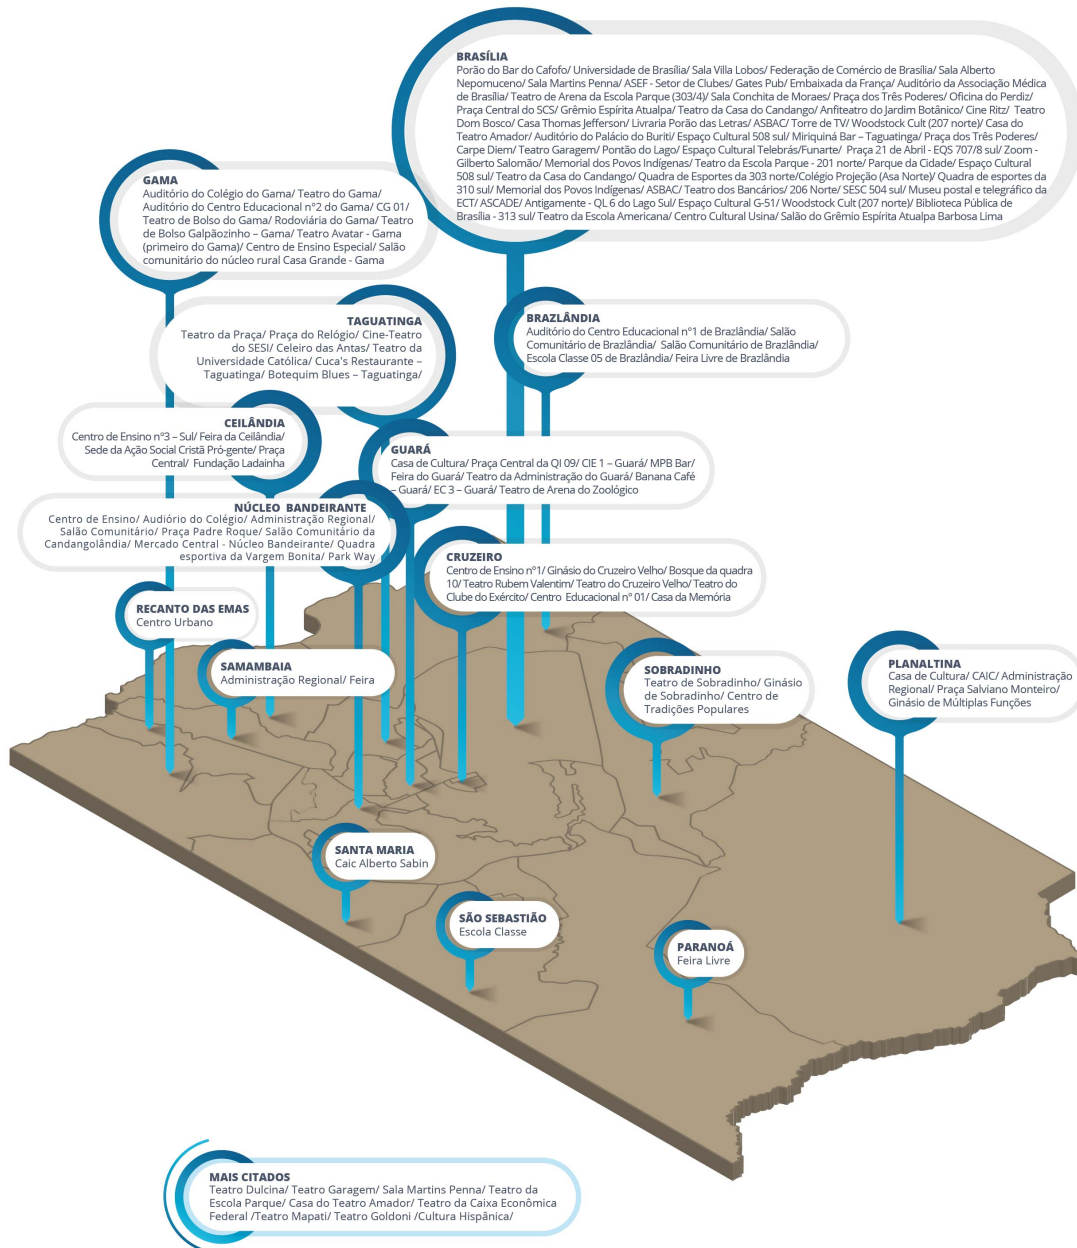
BRASÍLIA
Porão do Bar do Cafofo/ Universidade de Brasília/ Sala Villa Lobos/ Federação de Comércio de Brasília/ Sala Alberto Nepomuceno/ Sala Martins Penna/ ASEF - Setor de Clubes/ Gates Pub/ Embaixada da França/ Auditório da Associação Médica de Brasília/ Teatro de Arena da Escola Parque (303/4)/ Sala Conchita de Moraes/ Praça dos Três Poderes/ Oficina do Perdiz/ Praça Central do SCS/ Grêmio Espírita Atualpa/ Teatro da Casa do Candango/ Anfiteatro do Jardim Botânico/ Cine Ritz/ Teatro Dom Bosco/ Casa Thomas Jefferson/ Livraria Porão das Letras/ ASBAC/ Torre de TV/ Woodstock Cult (207 norte)/ Casa do Teatro Amador/ Auditório do Palácio do Buriti/ Espaço Cultural 508 sul/ Miriquiná Bar – Taguatinga/ Praça dos Três Poderes/ Carpe Diem/ Teatro Garagem/ Pontão do Lago/ Espaço Cultural Telebrás/Funarte/ Praça 21 de Abril - EQS 707/8 sul/ Zoom - Gilberto Salomão/ Memorial dos Povos Indígenas/ Teatro da Escola Parque - 201 norte/ Parque da Cidade/ Espaço Cultural 508 sul/ Teatro da Casa do Candango/ Quadra de Esportes da 303 norte/Colégio Projeção (Asa Norte)/ Quadra de esportes da 310 sul/ Memorial dos Povos Indígenas/ ASBAC/ Teatro dos Bancários/ 206 Norte/ SESC 504 sul/ Museu postal e telegráfico da ECT/ ASCADE/ Antigamente - QL 6 do Lago Sul/ Espaço Cultural G-51/ Woodstock Cult (207 norte)/ Biblioteca Pública de Brasília - 313 sul/ Teatro da Escola Americana/ Centro Cultural Usina/ Salão do Grêmio Espírita Atualpa Barbosa Lima

GAMA
Auditório do Colégio do Gama/ Teatro do Gama/ Auditório do Centro Educacional nº2 do Gama/ CG 01/ Teatro de Bolso do Gama/ Rodoviária do Gama/ Teatro de Bolso Galpãozinho – Gama/ Teatro Avatar - Gama (primeiro do Gama)/ Centro de Ensino Especial/ Salão comunitário do núcleo rural Casa Grande - Gama

TAGUATINGA
Teatro da Praça/ Praça do Relógio/ Cine-Teatro do SESI/ Celeiro das Antas/ Teatro da Universidade Católica/ Cuca's Restaurante – Taguatinga/ Botequim Blues – Taguatinga/

BRAZLÂNDIA
Auditório do Centro Educacional nº1 de Brazlândia/ Salão Comunitário de Brazlândia/ Salão Comunitário de Brazlândia/ Escola Classe 05 de Brazlândia/ Feira Livre de Brazlândia

CEILÂNDIA
Centro de Ensino nº3 – Sul/ Feira da Ceilândia/ Sede da Ação Social Cristã Pró-gente/ Praça Central/ Fundação Ladainha

GUARÁ
Casa de Cultura/ Praça Central da QI 09/ CIE 1 – Guará/ MPB Bar/ Feira do Guará/ Teatro da Administração do Guará/ Banana Café - Guará/ EC 3 – Guará/ Teatro de Arena do Zoológico

NÚCLEO BANDEIRANTE
Centro de Ensino/ Audiório do Colégio/ Administração Regional/ Salão Comunitário/ Praça Padre Roque/ Salão Comunitário da Candangolândia/ Mercado Central - Núcleo Bandeirante/ Quadra esportiva da Vargem Bonita/ Park Way

CRUZEIRO
Centro de Ensino nº1/ Ginásio do Cruzeiro Velho/ Bosque da quadra 10/ Teatro Rubem Valentim/ Teatro do Cruzeiro Velho/ Teatro do Clube do Exército/ Centro Educacional nº 01/ Casa da Memória

RECANTO DAS EMAS
Centro Urbano

SAMAMBAIA
Administração Regional/ Feira

SOBRADINHO
Teatro de Sobradinho/ Ginásio de Sobradinho/ Centro de Tradições Populares

PLANALTINA
Casa de Cultura/ CAIC/ Administração Regional/ Praça Salviano Monteiro/ Ginásio de Múltiplas Funções

SANTA MARIA
Caic Alberto Sabin

SÃO SEBASTIÃO
Escola Classe

PARANOÁ
Feira Livre

MAIS CITADOS
Teatro Dulcina/ Teatro Garagem/ Sala Martins Penna/ Teatro da Escola Parque/ Casa do Teatro Amador/ Teatro da Caixa Econômica Federal /Teatro Mapati/ Teatro Goldoni /Cultura Hispânica/